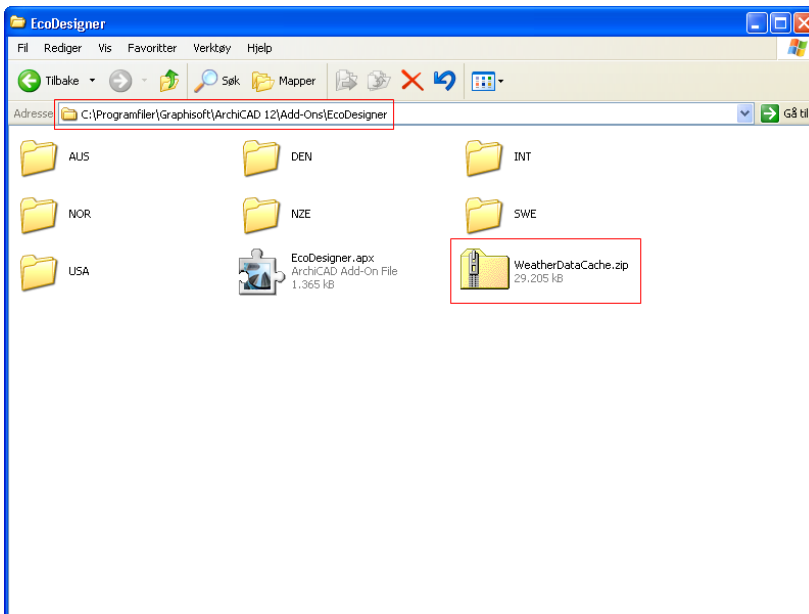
EcoDesigner

Fil Rediger Vis Favoritter Verktøy Hjelp

Tilbake Søk Mapper

Adresse C:\Programfiler\Graphisoft\ArchiCAD 12\Add-Ons\EcoDesigner

Gå til

AUS

DEN

INT

NOR

NZE

SWE

USA

EcoDesigner.apx
ArchiCAD Add-On File
1.365 kB

WeatherDataCache.zip
29.205 kB